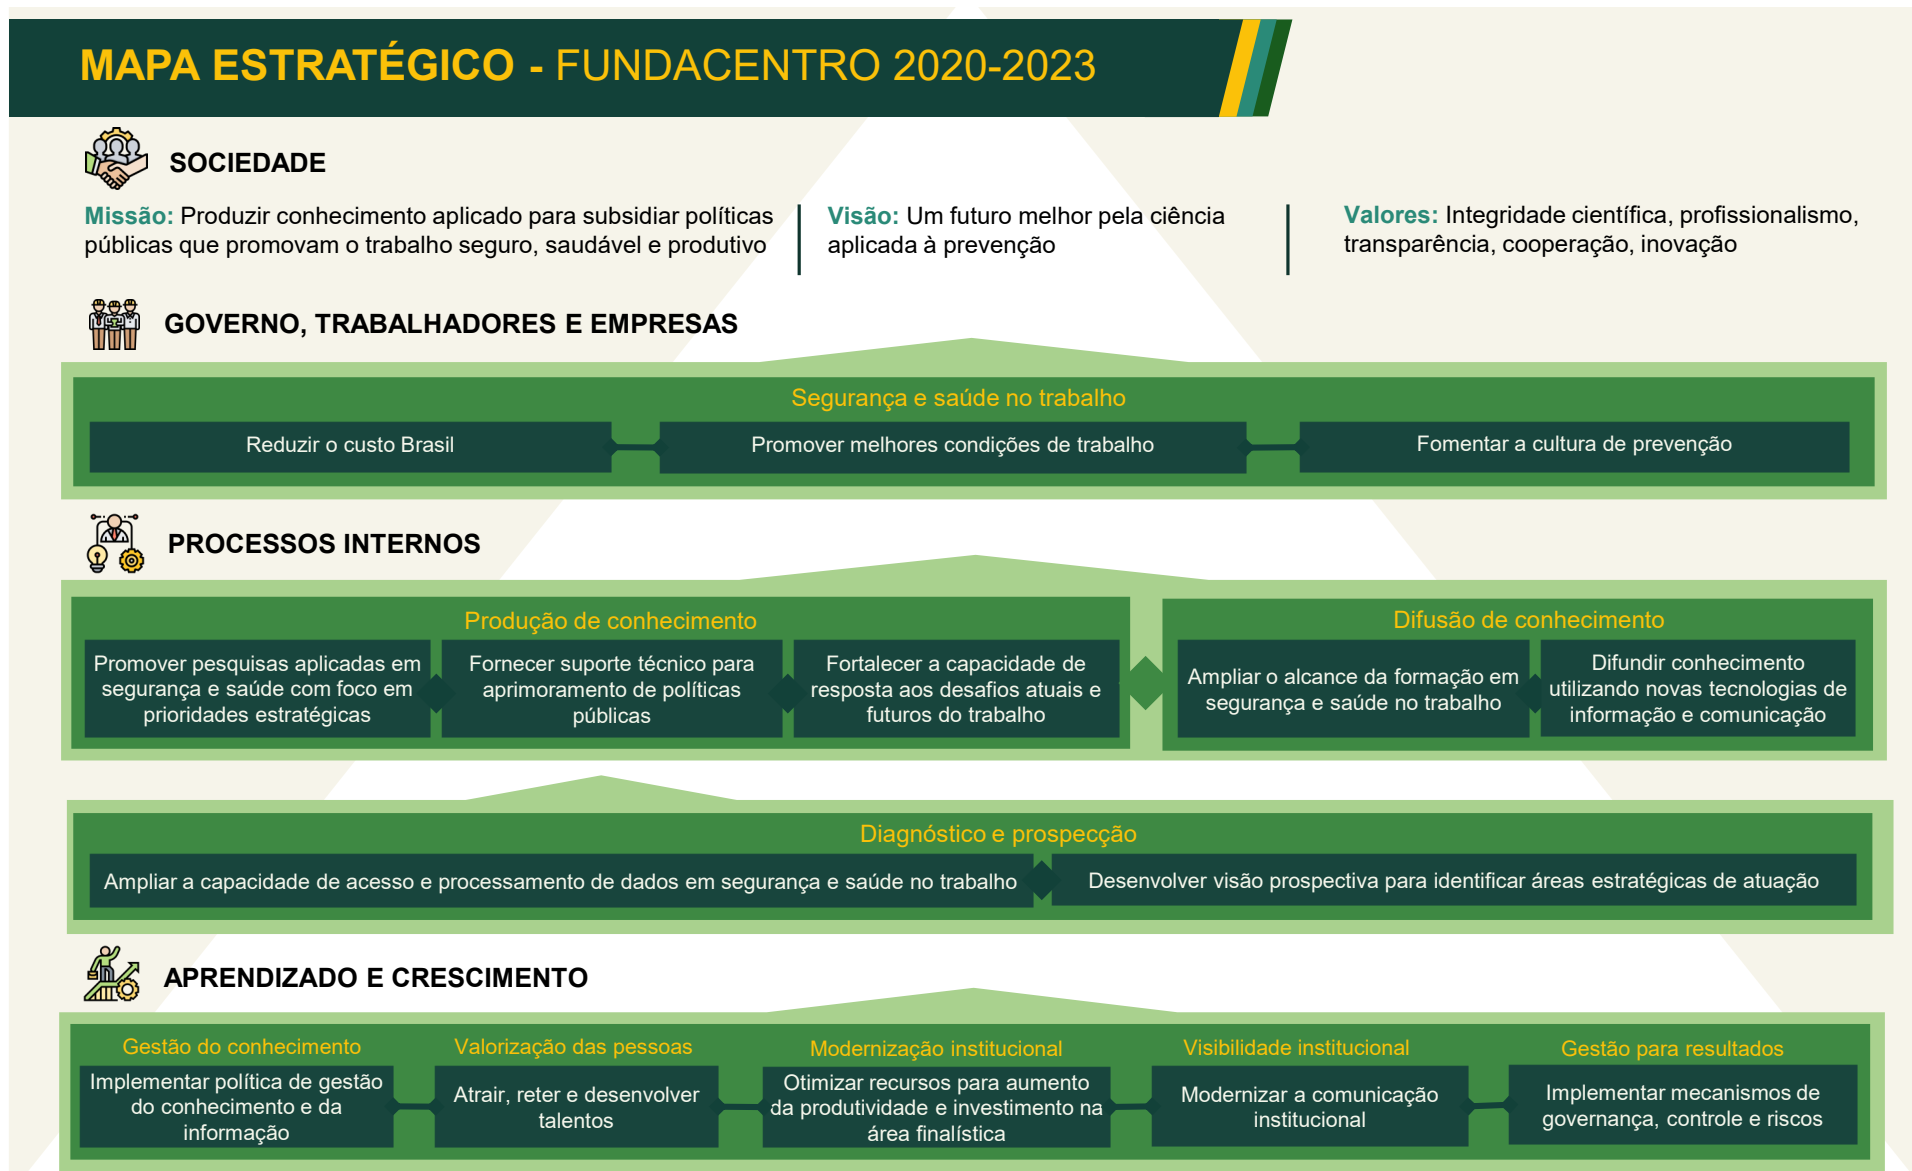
MAPA ESTRATÉGICO - FUNDACENTRO 2020-2023

SOCIEDADE

Missão: Produzir conhecimento aplicado para subsidiar políticas públicas que promovam o trabalho seguro, saudável e produtivo

Visão: Um futuro melhor pela ciência aplicada à prevenção

Valores: Integridade científica, profissionalismo, transparência, cooperação, inovação

GOVERNO, TRABALHADORES E EMPRESAS

Segurança e saúde no trabalho

Reduzir o custo Brasil

Promover melhores condições de trabalho

Fomentar a cultura de prevenção

PROCESSOS INTERNOS

Produção de conhecimento

Promover pesquisas aplicadas em segurança e saúde com foco em prioridades estratégicas

Fornecer suporte técnico para aprimoramento de políticas públicas

Fortalecer a capacidade de resposta aos desafios atuais e futuros do trabalho

Difusão de conhecimento

Ampliar o alcance da formação em segurança e saúde no trabalho

Difundir conhecimento utilizando novas tecnologias de informação e comunicação

Diagnóstico e prospecção

Ampliar a capacidade de acesso e processamento de dados em segurança e saúde no trabalho

Desenvolver visão prospectiva para identificar áreas estratégicas de atuação

APRENDIZADO E CRESCIMENTO

Gestão do conhecimento

Implementar política de gestão do conhecimento e da informação

Valorização das pessoas

Atrair, reter e desenvolver talentos

Modernização institucional

Otimizar recursos para aumento da produtividade e investimento na área finalística

Visibilidade institucional

Modernizar a comunicação institucional

Gestão para resultados

Implementar mecanismos de governança, controle e riscos